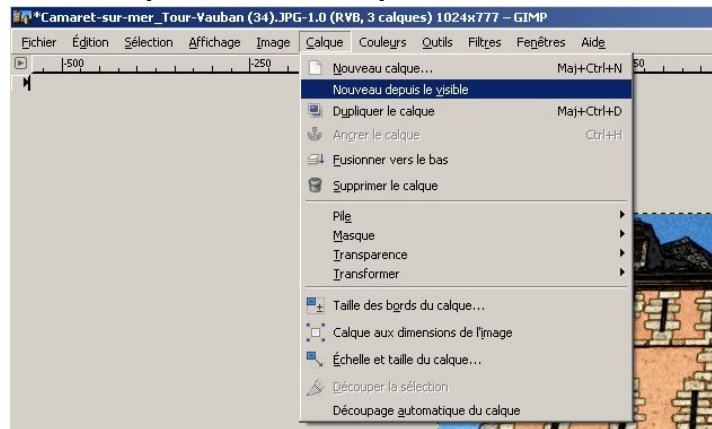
*Camaret-sur-mer_Tour-Vauban (34).JPG-1.0 (RVB, 3 calques) 1024x777 – GIMP

Fichier Édition Sélection Affichage Image Calque Couleurs Outils Filtres Fenêtres Aide

-500 -250 50

Nouveau calque... Maj+Ctrl+N
Nouveau depuis le visible
Dupliquer le calque Maj+Ctrl+D
Ancrer le calque Ctrl+H
Fusionner vers le bas
Supprimer le calque
Pile
Masque
Transparence
Transformer
Taille des bords du calque...
Calque aux dimensions de l'image
Échelle et taille du calque...
Découper la sélection
Découpage automatique du calque